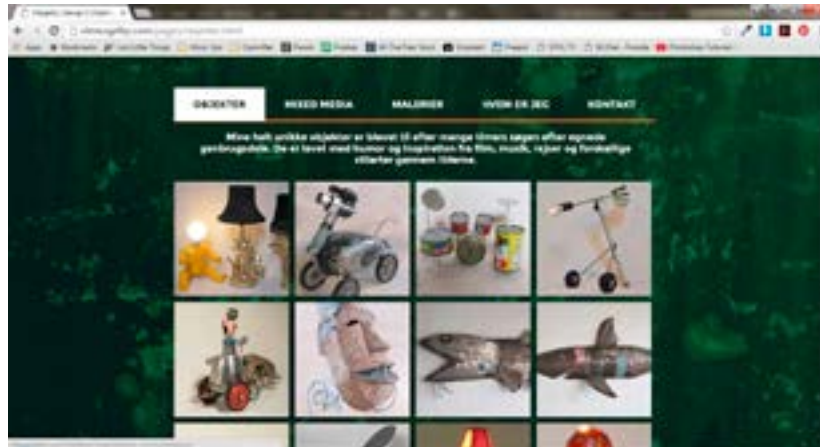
OBJEKTER
MIXED MEDIA
MALERIER
HVEM ER JEG
KONTAKT

Mine helt unikke objekter er blevet til efter mange timers søgen efter egnede genbrugsdele. De er lavet med humor og inspiration fra film, musik, rejser og forskellige stilarter gennem tiderne.